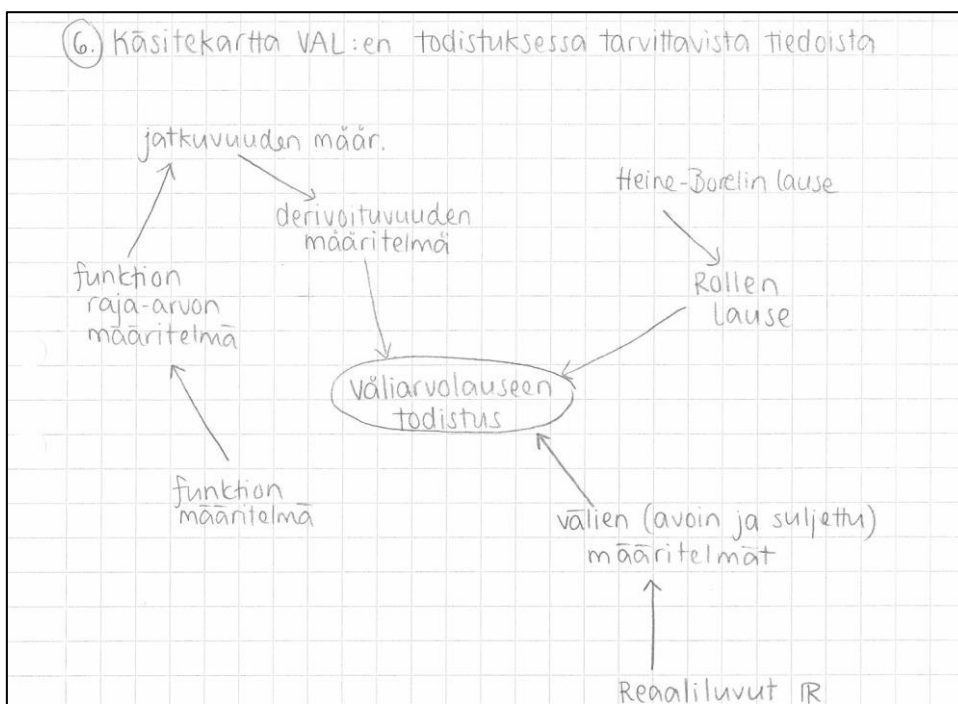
(6.) Käsitekartta VAL:en todistuksessa tarvittavista tiedoista

jatkuvuuden määr.

derivoituvuuden määritelmä

Heine-Borelin lause

funktion raja-arvon määritelmä

Rollen lause

Väliarvolauseen todistus

funktion määritelmä

välien (avoin ja suljettu) määritelmät

Reaaliluvut $\mathbb{R}$